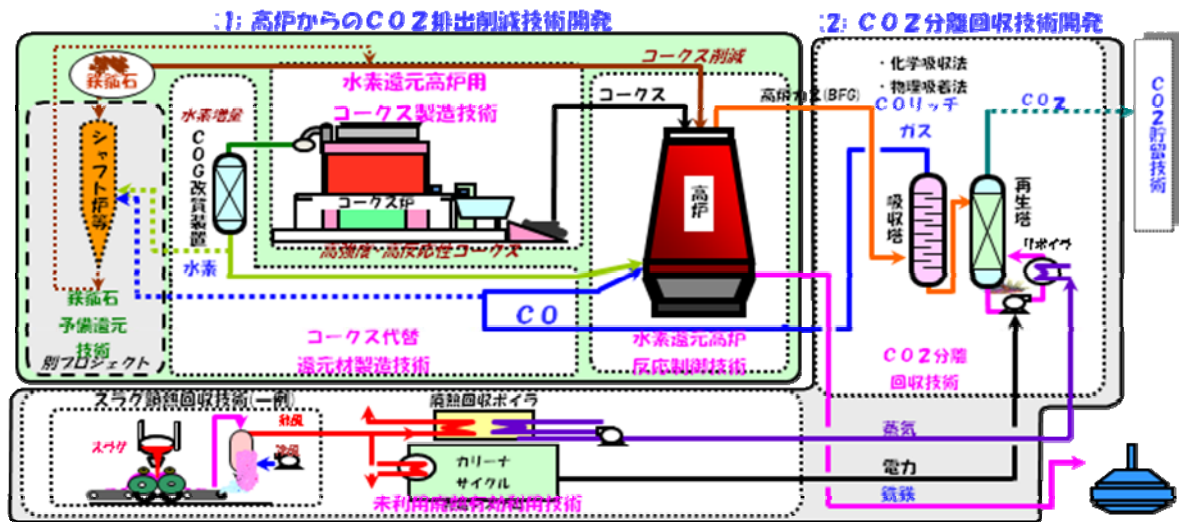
(1) 高炉からのＣＯ２排出削減技術開発

(2) ＣＯ２分離回収技術開発

鉄鉱石

コークス削減

水素還元高炉用

コークス製造技術

コークス

高炉ガス(BFG)

・化学吸収法

・物理吸着法

ＣＯリッチ

ガス

ＣＯ２

ＣＯ２貯留技術

水素増幅

ＣＯＧ改質装置

シャフト炉等

コークス炉

高炉

吸収塔

再生塔

リボイラ

高強度・高反応性コークス

水素

ＣＯ

鉄鉱石

予備還元

技術

別プロジェクト

コークス代替

還元材製造技術

水素還元高炉

反応制御技術

ＣＯ２分離

回収技術

スラグ顕熱回収技術(一例)

廃熱回収ボイラ

スラグ

熱風

冷風

カリーナ

サイクル

未利用廃熱有効利用技術

蒸気

電力

鉄鉄